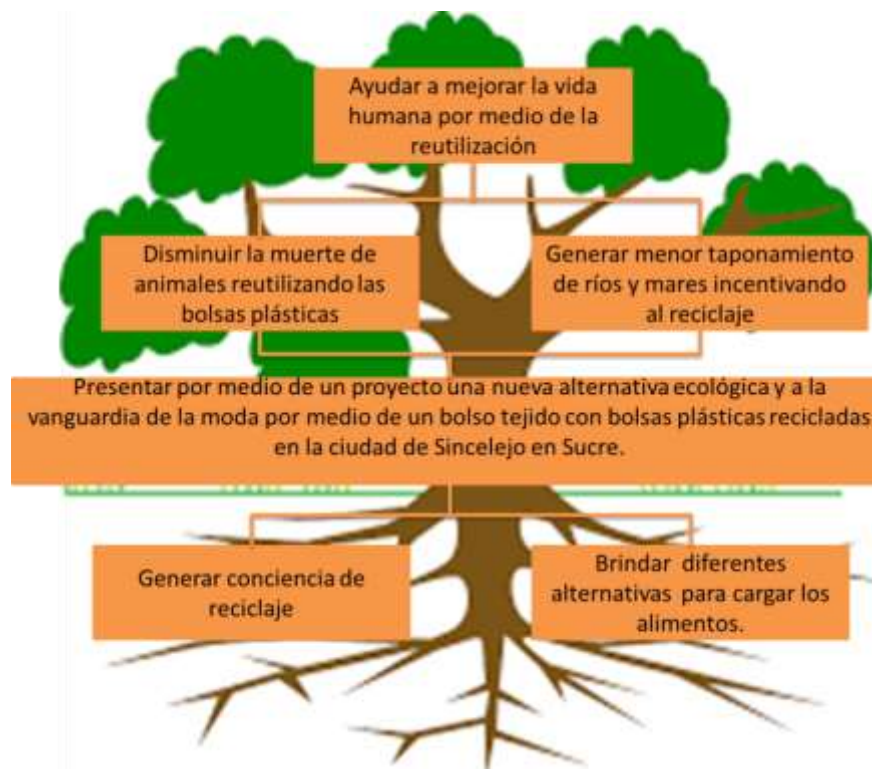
Ayudar a mejorar la vida humana por medio de la reutilización

Disminuir la muerte de animales reutilizando las bolsas plásticas

Generar menor taponamiento de ríos y mares incentivando al reciclaje

Presentar por medio de un proyecto una nueva alternativa ecológica y a la vanguardia de la moda por medio de un bolso tejido con bolsas plásticas recicladas en la ciudad de Sincelejo en Sucre.

Generar conciencia de reciclaje

Brindar diferentes alternativas para cargar los alimentos.